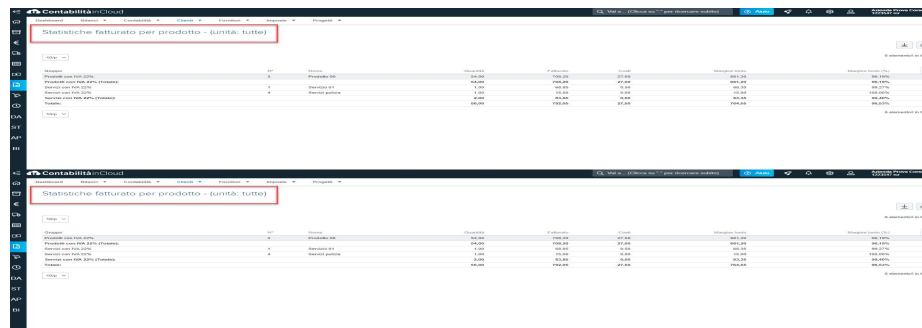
ContabilitàinCloud

Dashboard Bilanci Contabilità Clienti Fornitori Impostazioni Progetti

Q Vai a... (Clicca su "" per ricercare subito) Aiuto

Statistiche fatturato per prodotto - (unità: tutte)

Ordina

| Gruppo | N° | Nome | Quantità | Fatturato | Costi | Margine lordo | Margine lordo (%) |
|---|---|---|---|---|---|---|---|
| Prodotti con IVA 22% | 2 | Prodotto 06 | 24,00 | 709,25 | 27,85 | 681,40 | 96,07% |
| Prodotti con IVA 22% (Totale): | | | 24,00 | 709,25 | 27,85 | 681,40 | 96,07% |
| Servizi con IVA 22% | 1 | Servizio 01 | 1,00 | 60,85 | 0,52 | 60,33 | 99,15% |
| Servizi con IVA 22% | 4 | Servizi pulizia | 1,00 | 22,55 | 0,00 | 22,55 | 100,00% |
| Servizi con IVA 22% (Totale): | | | 2,00 | 83,40 | 0,52 | 82,88 | 99,38% |
| Totale: | | | 26,00 | 792,65 | 28,37 | 764,28 | 96,42% |

ContabilitàinCloud

Dashboard Bilanci Contabilità Clienti Fornitori Impostazioni Progetti

Q Vai a... (Clicca su "" per ricercare subito) Aiuto

Statistiche fatturato per prodotto - (unità: tutte)

| Gruppo | N° | Nome | Quantità | Fatturato | Costi | Margine lordo | Margine lordo (%) |
|---|---|---|---|---|---|---|---|
| Prodotti con IVA 22% | 2 | Prodotto 06 | 24,00 | 709,25 | 27,85 | 681,40 | 96,07% |
| Prodotti con IVA 22% (Totale): | | | 24,00 | 709,25 | 27,85 | 681,40 | 96,07% |
| Servizi con IVA 22% | 1 | Servizio 01 | 1,00 | 60,85 | 0,52 | 60,33 | 99,15% |
| Servizi con IVA 22% | 4 | Servizi pulizia | 1,00 | 22,55 | 0,00 | 22,55 | 100,00% |
| Servizi con IVA 22% (Totale): | | | 2,00 | 83,40 | 0,52 | 82,88 | 99,38% |
| Totale: | | | 26,00 | 792,65 | 28,37 | 764,28 | 96,42% |